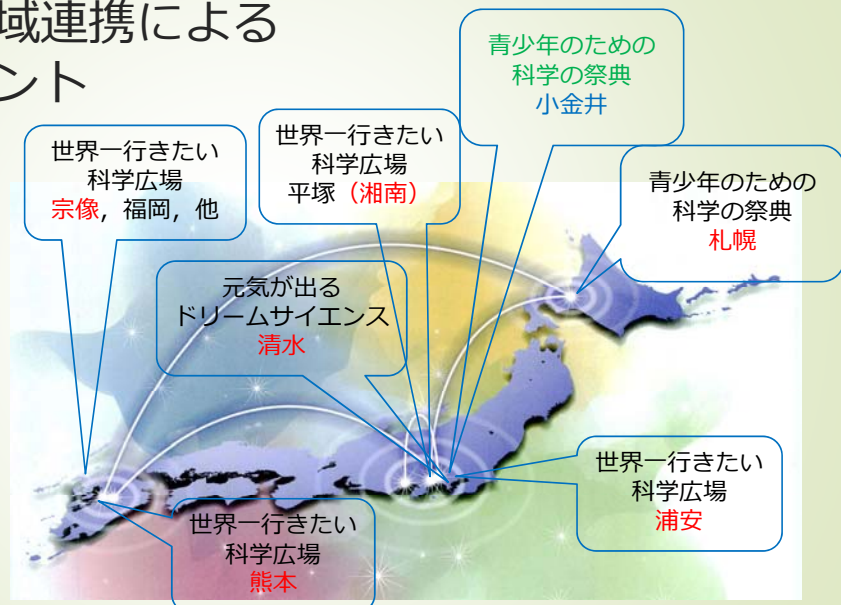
域連携による
ント

青少年のための
科学の祭典
小金井

世界一行きたい
科学広場
宗像，福岡，他

世界一行きたい
科学広場
平塚（湘南）

青少年のための
科学の祭典
札幌

元気が出る
ドリームサイエンス
清水

世界一行きたい
科学広場
浦安

世界一行きたい
科学広場
熊本